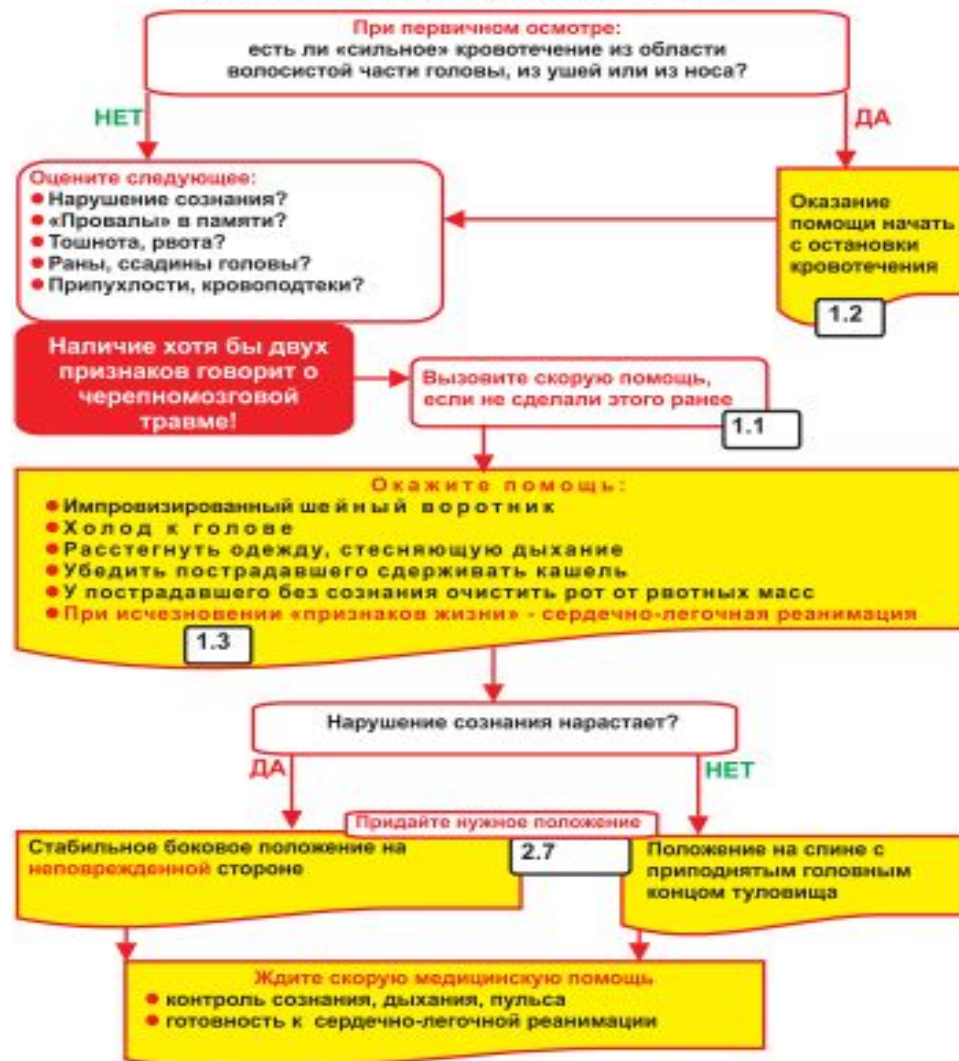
При первичном осмотре:
есть ли «сильное» кровотечение из области волосистой части головы, из ушей или из носа?

НЕТ

ДА

Оцените следующее:
• Нарушение сознания?
• «Провалы» в памяти?
• Тошнота, рвота?
• Раны, ссадины головы?
• Припухлости, кровоподтеки?

Оказание помощи начать с остановки кровотечения

1.2

Наличие хотя бы двух признаков говорит о черепномозговой травме!

Вызовите скорую помощь, если не сделали этого ранее

1.1

Окажите помощь:
• Импровизированный шейный воротник
• Холод к голове
• Расстегнуть одежду, стесняющую дыхание
• Убедить пострадавшего сдерживать кашель
• У пострадавшего без сознания очистить рот от рвотных масс
• При исчезновении «признаков жизни» - сердечно-легочная реанимация

1.3

Нарушение сознания нарастает?

ДА

НЕТ

Придайте нужное положение

Стабильное боковое положение на неповрежденной стороне

2.7

Положение на спине с приподнятым головным концом туловища

Ждите скорую медицинскую помощь
• контроль сознания, дыхания, пульса
• готовность к сердечно-легочной реанимации